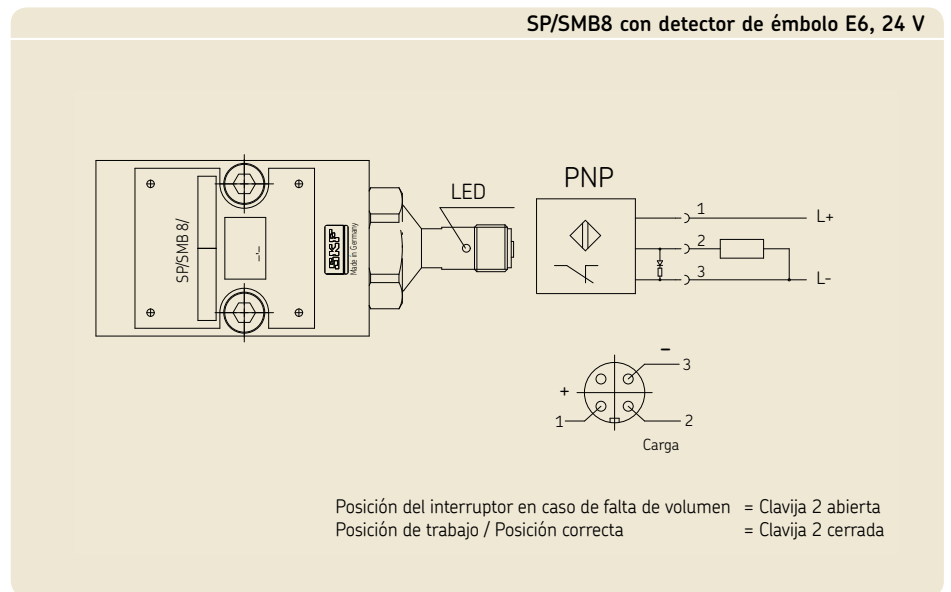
SP/SMB8 con detector de émbolo E6, 24 V

SP/SMB 8/

_I_

Made in Germany

LED

PNP

1

L+

2

3

L-

–

3

+

1

2

Carga

Posición del interruptor en caso de falta de volumen = Clavija 2 abierta
Posición de trabajo / Posición correcta = Clavija 2 cerrada